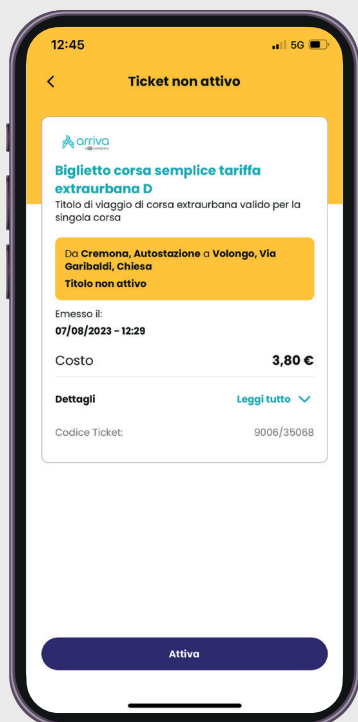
12:45

5G

<

Ticket non attivo

arriva

Biglietto corsa semplice tariffa extraurbana D

Titolo di viaggio di corsa extraurbana valido per la singola corsa

Da Cremona, Autostazione a Volongo, Via Garibaldi, Chiesa

Titolo non attivo

Emesso il:

07/08/2023 - 12:29

Costo

3,80 €

Dettagli

Leggi tutto

Codice Ticket:

9006/35068

Attiva